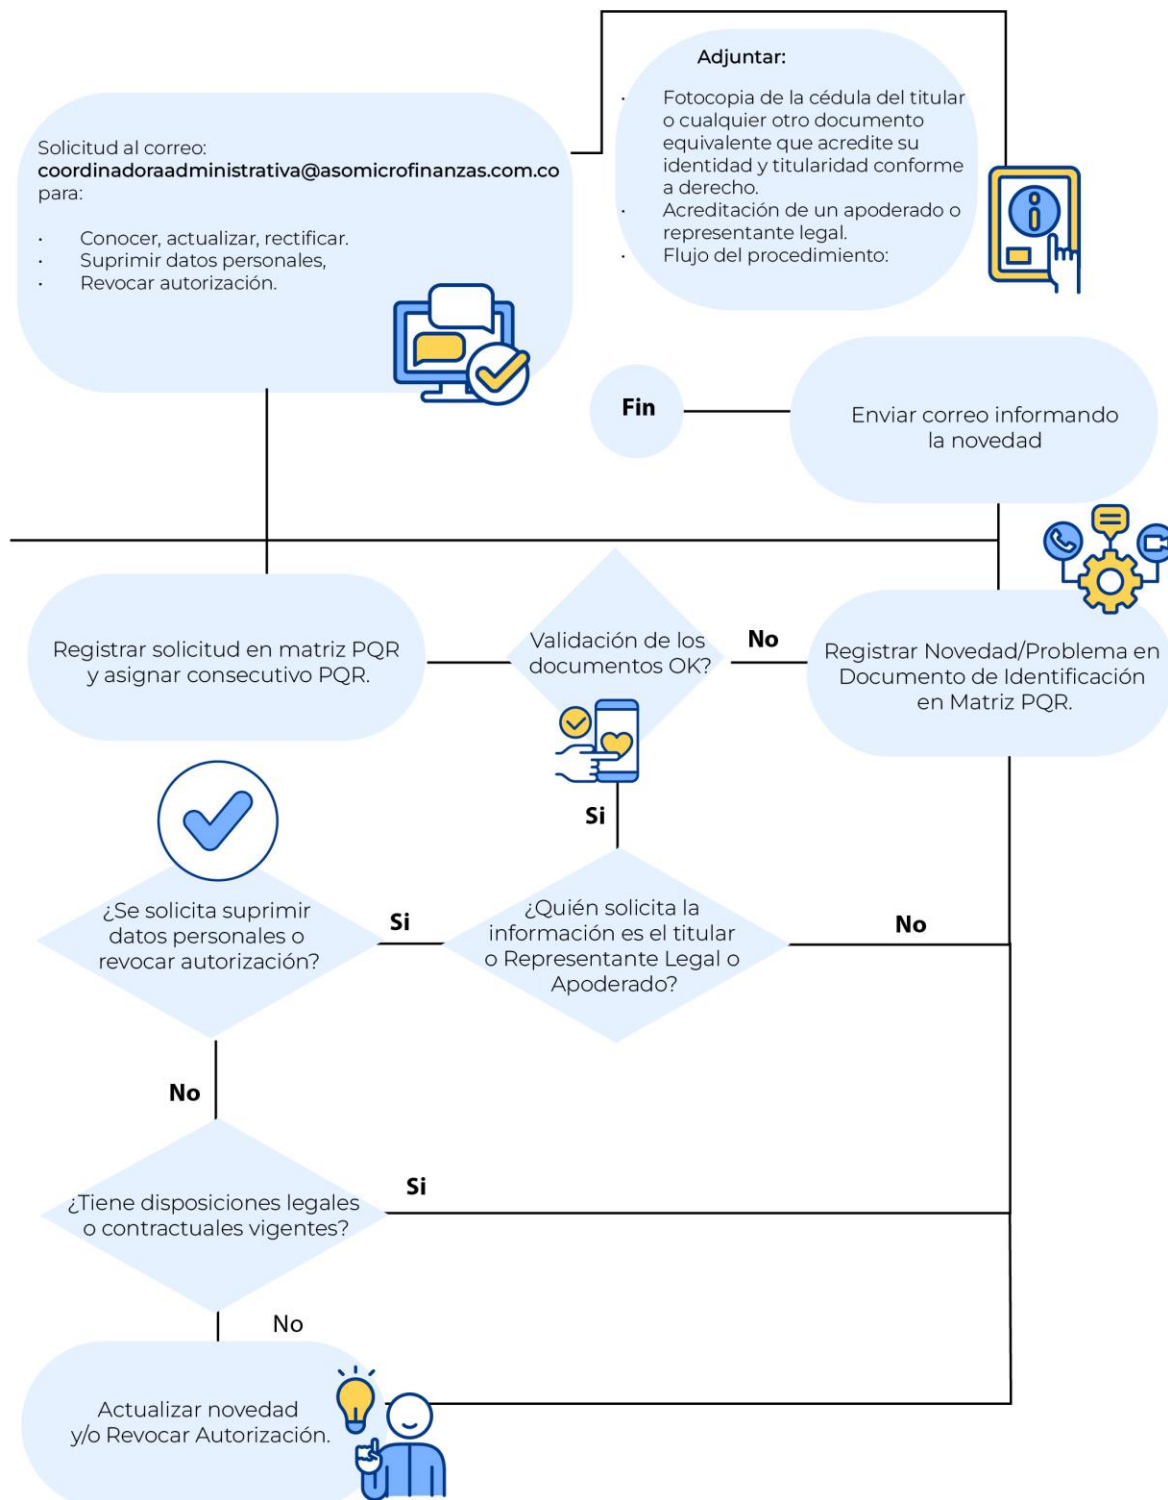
Solicitud al correo:
coordinadoraadministrativa@asomicrofinanzas.com.co
para:

- Conocer, actualizar, rectificar.
- Suprimir datos personales,
- Revocar autorización.

Adjuntar:

- Fotocopia de la cédula del titular o cualquier otro documento equivalente que acredite su identidad y titularidad conforme a derecho.
- Acreditación de un apoderado o representante legal.
- Flujo del procedimiento:

Fin

Enviar correo informando la novedad

Registrar solicitud en matriz PQR y asignar consecutivo PQR.

Validación de los documentos OK?

No

Registrar Novedad/Problema en Documento de Identificación en Matriz PQR.

Si

¿Se solicita suprimir datos personales o revocar autorización?

Si

¿Quién solicita la información es el titular o Representante Legal o Apoderado?

No

No

¿Tiene disposiciones legales o contractuales vigentes?

Si

No

Actualizar novedad y/o Revocar Autorización.